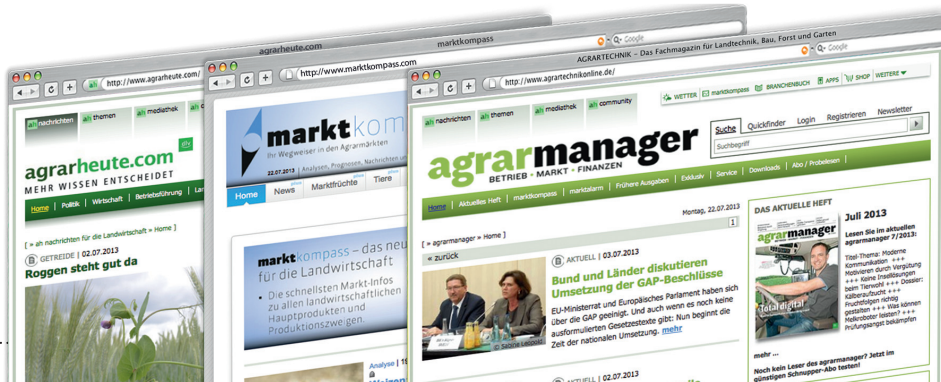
agrarheute.com

http://www.agrarheute.com/

ah nachrichten ah themen ah mediathek

agrarheute.com
MEHR WISSEN ENTSCHEIDET

Home | Politik | Wirtschaft | Betriebsführung | La

[ » ah nachrichten für die Landwirtschaft » Home ]

GETREIDE | 02.07.2013

Roggen steht gut da

marktkompass

http://www.marktkompass.com/

markt kom
Ihr Wegweiser in den Agrarmärkten

22.07.2013 | Analysen, Prognosen, Nachrichten u

Home | News | Marktfrüchte | Tiere

marktkompass – das neu
für die Landwirtschaft

Die schnellsten Markt-Infos zu allen landwirtschaftlichen Hauptprodukten und Produktionszweigen

Analyse | 1

AGRARTECHNIK – Das Fachmagazin für Landtechnik, Bau, Forst und Garten

Google

http://www.agrartechnikonline.de/

ah nachrichten ah themen ah mediathek ah community

WETTER | marktkompass | BRANCHENBUCH | APPS | SHOP | WEITERE

agrarmanager
BETRIEB • MARKT • FINANZEN

Suche | Quickfinder | Login | Registrieren | Newsletter

Suchbegriff

Home | Aktuelles Heft | marktkompass | marktalarm | Frühere Ausgaben | Exklusiv | Service | Downloads | Abo / Probelesen

Montag, 22.07.2013

[ » agrarmanager » Home ]

« zurück

AKTUELL | 03.07.2013

Bund und Länder diskutieren Umsetzung der GAP-Beschlüsse

EU-Ministerrat und Europäisches Parlament haben sich über die GAP geeinigt. Und auch wenn es noch keine ausformulierten Gesetzestexte gibt: Nun beginnt die Zeit der nationalen Umsetzung. mehr

AKTUELL | 02.07.2013

DAS AKTUELLE HEFT

Juli 2013

Lesen Sie im aktuellen agrarmanager 7/2013:

Titel-Thema: Moderne Kommunikation +++ Motivieren durch Vergütung +++ Keine Insellösungen beim Tierwohl +++ Dossier: Kälberaufzucht +++ Fruchtfolgen richtig gestalten +++ Was können Melkroboter leisten? +++ Prüfungsangst bekämpfen

mehr ...

Noch kein Leser des agrarmanager? Jetzt im günstigen Schnupper-Abo testen!